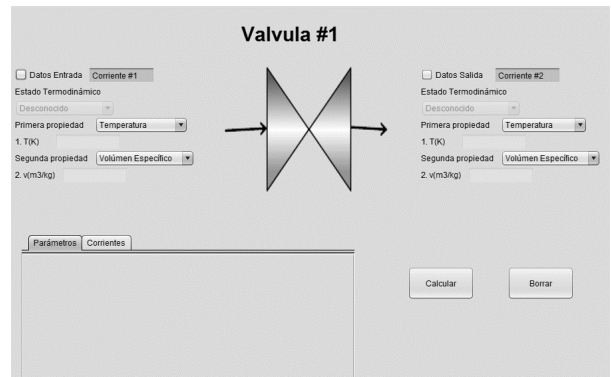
Valvula #1

Datos Entrada Corriente #1
Estado Termodinámico
Desconocido
Primera propiedad Temperatura
1. T(K)
Segunda propiedad Volúmen Específico
2. v(m3/kg)

Datos Salida Corriente #2
Estado Termodinámico
Desconocido
Primera propiedad Temperatura
1. T(K)
Segunda propiedad Volúmen Específico
2. v(m3/kg)

Parámetros Corrientes

Calcular

Borrar